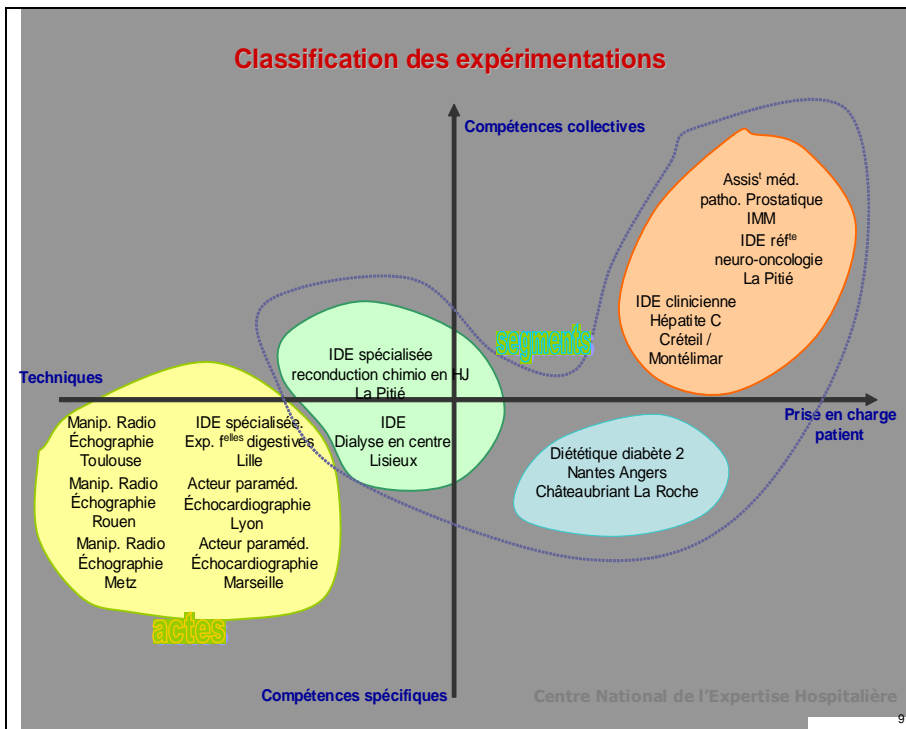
Classification des expérimentations

Compétences collectives

Assis$^{t}$ méd. patho. Prostatique IMM

IDE réf$^{te}$ neuro-oncologie La Pitié

IDE clinicienne Hépatite C Créteil / Montélimar

segments

IDE spécialisée reconduction chimio en HJ La Pitié

IDE Dialyse en centre Lisieux

Techniques

Prise en charge patient

Manip. Radio Échographie Toulouse

Manip. Radio Échographie Rouen

Manip. Radio Échographie Metz

IDE spécialisée Exp. f$^{elles}$ digestives Lille

Acteur paraméd. Échocardiographie Lyon

Acteur paraméd. Échocardiographie Marseille

Diététique diabète 2 Nantes Angers Châteaubriant La Roche

actes

Compétences spécifiques

Centre National de l'Expertise Hospitalière

9